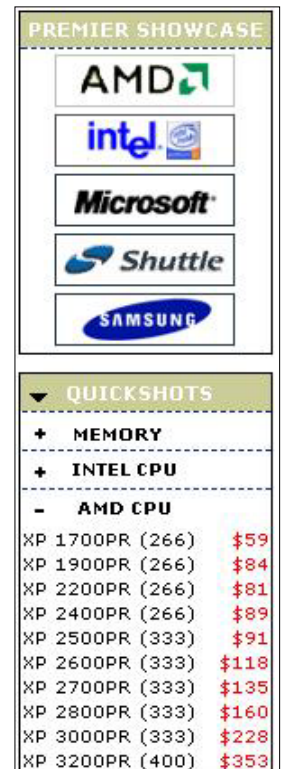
PREMIER SHOWCASE

AMD

intel

Microsoft

Shuttle

SAMSUNG

QUICKSHOTS

+ MEMORY

+ INTEL CPU

- AMD CPU

| | |
|---|---|
| XP 1700PR (266) | \$59 |
| XP 1900PR (266) | \$84 |
| XP 2200PR (266) | \$81 |
| XP 2400PR (266) | \$89 |
| XP 2500PR (333) | \$91 |
| XP 2600PR (333) | \$118 |
| XP 2700PR (333) | \$135 |
| XP 2800PR (333) | \$160 |
| XP 3000PR (333) | \$228 |
| XP 3200PR (400) | \$353 |